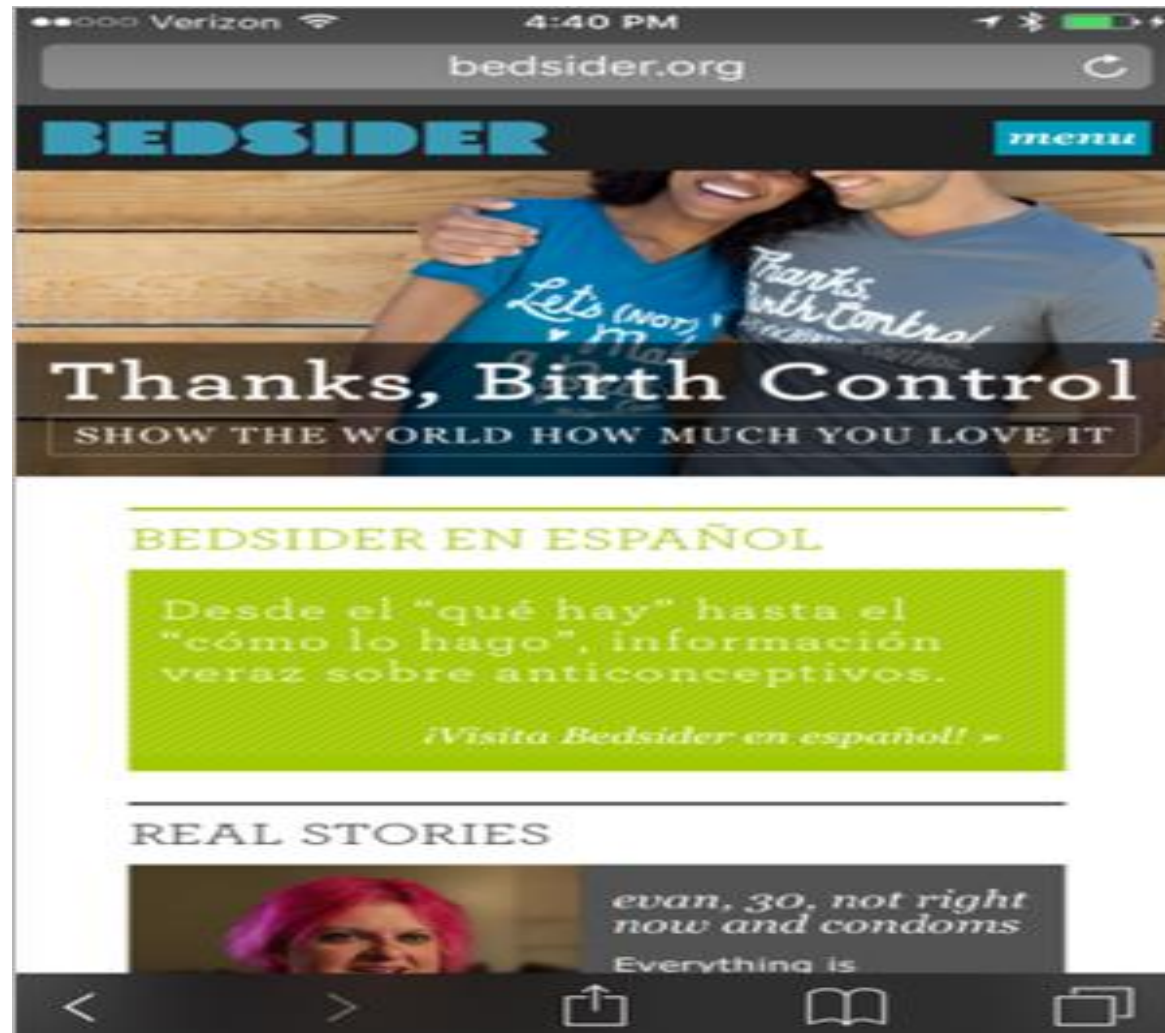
●●○○○ Verizon 4:40 PM

bedsider.org

BEDSIDER

menu

Let's (not) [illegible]

Thanks, Birth Control!

Thanks, Birth Control

SHOW THE WORLD HOW MUCH YOU LOVE IT

BEDSIDER EN ESPAÑOL

Desde el "qué hay" hasta el "cómo lo hago", información veraz sobre anticonceptivos.

¡Visita Bedsider en español! »

REAL STORIES

evan, 30, not right now and condoms

Everything is